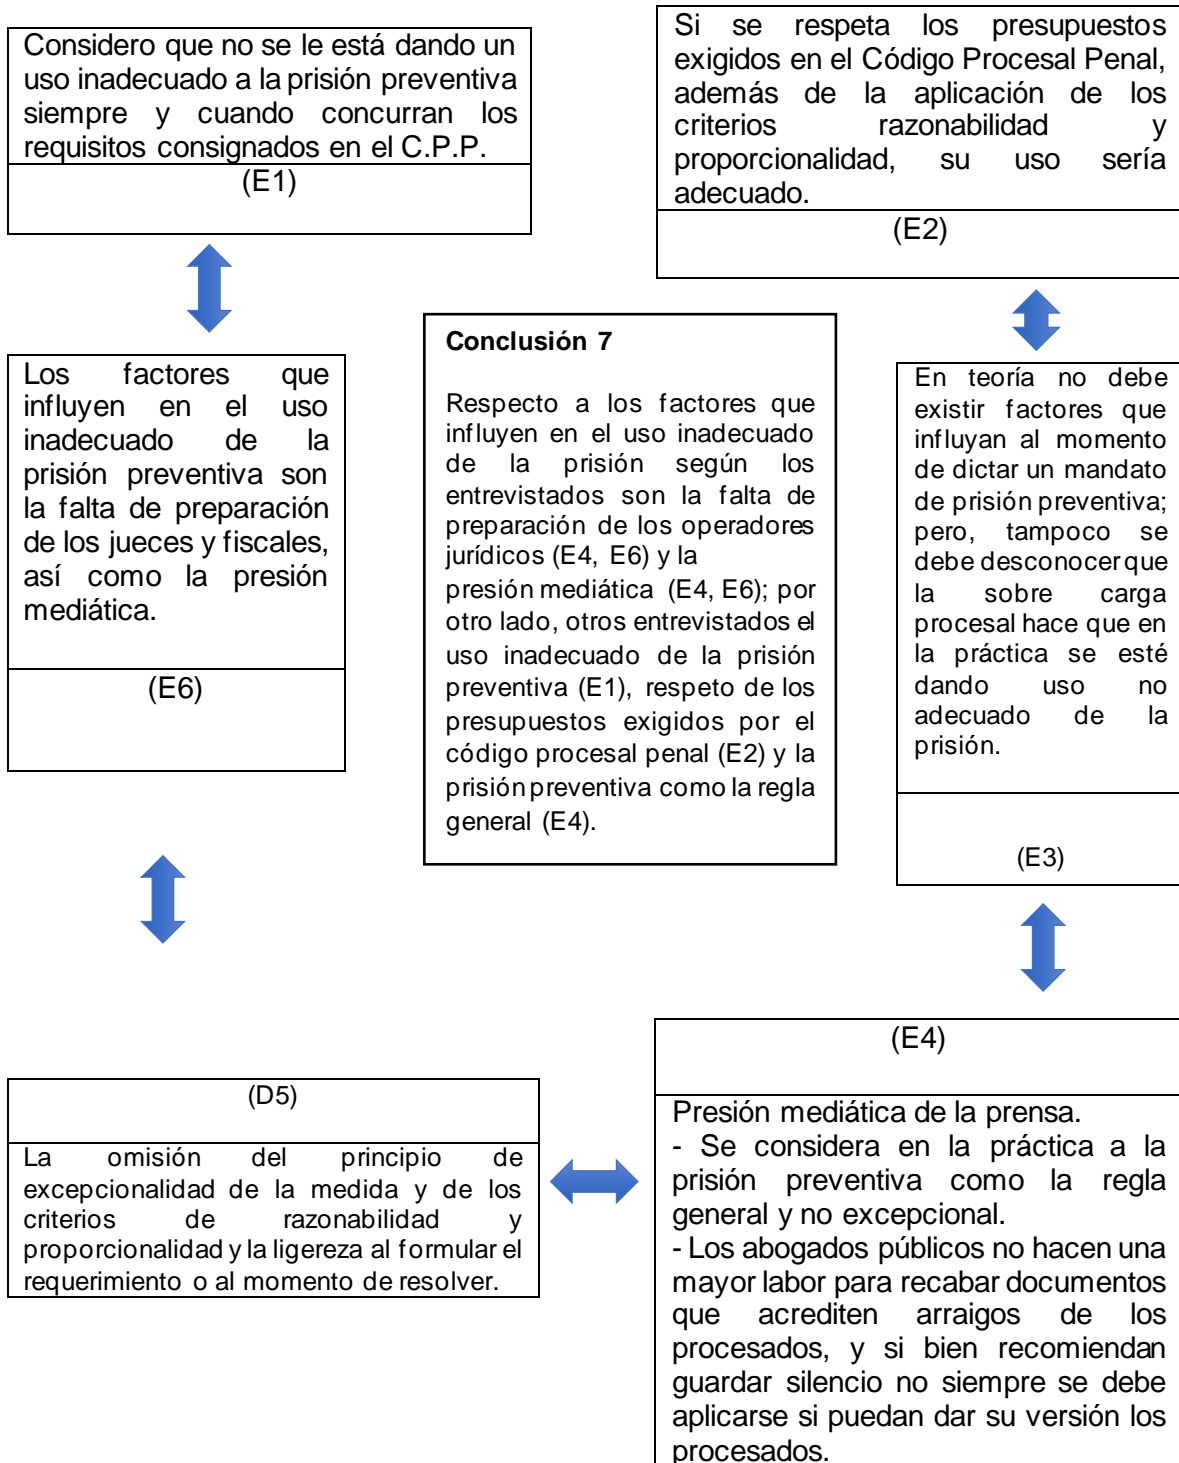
Considero que no se le está dando un uso inadecuado a la prisión preventiva siempre y cuando concurran los requisitos consignados en el C.P.P.

(E1)

Si se respeta los presupuestos exigidos en el Código Procesal Penal, además de la aplicación de los criterios razonabilidad y proporcionalidad, su uso sería adecuado.

(E2)

Los factores que influyen en el uso inadecuado de la prisión preventiva son la falta de preparación de los jueces y fiscales, así como la presión mediática.

(E6)

Conclusión 7

Respecto a los factores que influyen en el uso inadecuado de la prisión según los entrevistados son la falta de preparación de los operadores jurídicos (E4, E6) y la presión mediática (E4, E6); por otro lado, otros entrevistados el uso inadecuado de la prisión preventiva (E1), respeto de los presupuestos exigidos por el código procesal penal (E2) y la prisión preventiva como la regla general (E4).

En teoría no debe existir factores que influyan al momento de dictar un mandato de prisión preventiva; pero, tampoco se debe desconocer que la sobre carga procesal hace que en la práctica se esté dando uso no adecuado de la prisión.

(E3)

(E4)

Presión mediática de la prensa.
- Se considera en la práctica a la prisión preventiva como la regla general y no excepcional.
- Los abogados públicos no hacen una mayor labor para recabar documentos que acrediten arraigos de los procesados, y si bien recomiendan guardar silencio no siempre se debe aplicarse si puedan dar su versión los procesados.

(D5)

La omisión del principio de excepcionalidad de la medida y de los criterios de razonabilidad y proporcionalidad y la ligereza al formular el requerimiento o al momento de resolver.